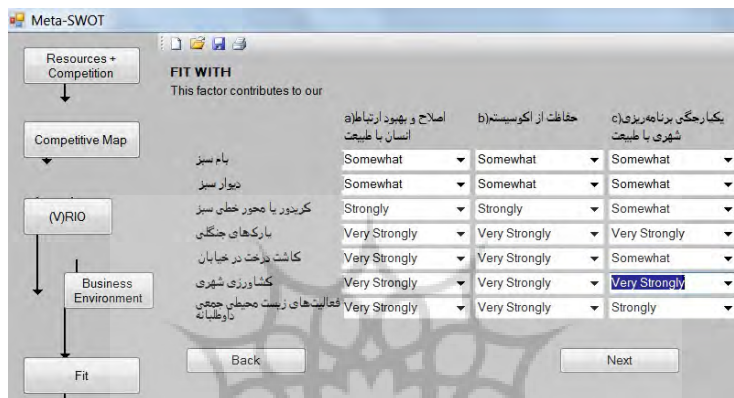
Meta-SWOT

Resources + Competition

Competitive Map

(V)RIO

Business Environment

Fit

FIT WITH
This factor contributes to our

| | اصلاح و بهبود ارتباط(a انسان با طبیعت | حفاظت از اکوسیستم(b | یکپارچگی برنامه‌ریزی(c شهری با طبیعت |
|---|---|---|---|
| بام سبز | Somewhat | Somewhat | Somewhat |
| دیوار سبز | Somewhat | Somewhat | Somewhat |
| کریدور یا محور خطی سبز | Strongly | Strongly | Somewhat |
| پارکهای جنگلی | Very Strongly | Very Strongly | Very Strongly |
| کاشت درخت در خیابان | Very Strongly | Very Strongly | Somewhat |
| کشاورزی شهری | Very Strongly | Very Strongly | Very Strongly |
| فعالیت‌های زیست محیطی جمعی داوطلبانه | Very Strongly | Very Strongly | Strongly |

Back

Next